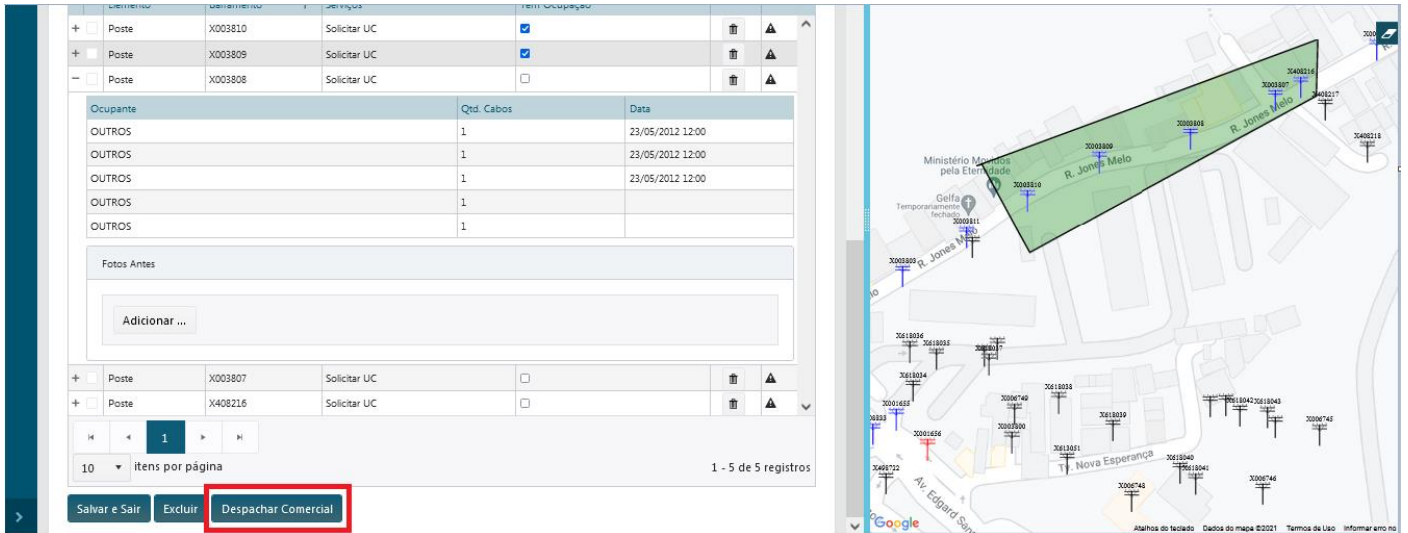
| Elemento | Barramento | Serviços | Tem Ocupação |
|---|---|---|---|
| Poste | X003810 | Solicitar UC | ☑ |
| Poste | X003809 | Solicitar UC | ☑ |
| Poste | X003808 | Solicitar UC | ☐ |

| Ocupante | Qtd. Cabos | Data |
|---|---|---|
| OUTROS | 1 | 23/05/2012 12:00 |
| OUTROS | 1 | 23/05/2012 12:00 |
| OUTROS | 1 | 23/05/2012 12:00 |
| OUTROS | 1 | |
| OUTROS | 1 | |

Fotos Antes

Adicionar ...

| Poste | X003807 | Solicitar UC | ☐ |
|---|---|---|---|
| Poste | X408216 | Solicitar UC | ☐ |

1

10 itens por página

1 - 5 de 5 registros

Salvar e Sair Excluir Despachar Comercial

Ministério Movidos pela Eternidade
Gelfa Temporariamente fechado
R. Jones Melo
R. Jones Melo
R. Jones Melo
Tv. Nova Esperança
Av. Edgard San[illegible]
X003810 X003809 X003808 X003807 X408216 X408217 X408218 X003811 X003803 X618036 X618035 X618037 X618034 X618038 X006749 X001655 X001656 X003800 X618039 X618042 X618043 X006745 X618031 X618040 X618041 X408722 X006748 X006746

Google
Atalhos do teclado Dados do mapa ©2021 Termos de Uso Informar erro no